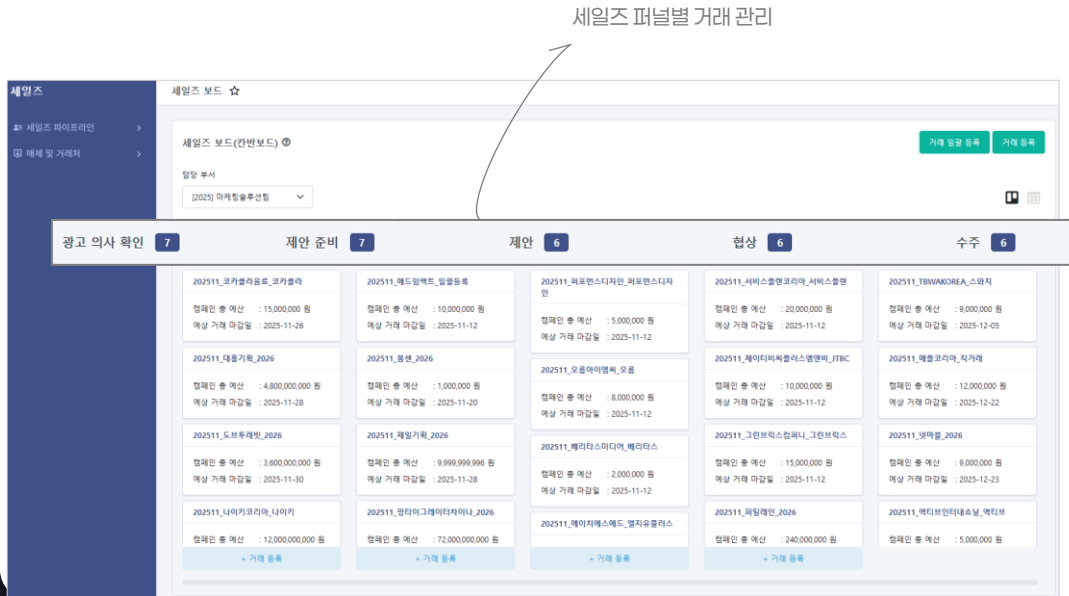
세일즈 퍼널별 거래 관리

세일즈

세일즈 파이프라인 >

매체 및 거래처 >

세일즈 보드 ☆

세일즈 보드(칸반보드) ?

거래 일괄 등록 거래 등록

담당 부서

[2025] 마케팅솔루션팀

광고 의사 확인 7

제안 준비 7

제안 6

협상 6

수주 6

202511_코카콜라음료_코카콜라
캠페인 총 예산 : 15,000,000 원
예상 거래 마감일 : 2025-11-26

202511_대홍기획_2026
캠페인 총 예산 : 4,800,000,000 원
예상 거래 마감일 : 2025-11-28

202511_도브투래빗_2026
캠페인 총 예산 : 3,600,000,000 원
예상 거래 마감일 : 2025-11-30

202511_나이키코리아_나이키
캠페인 총 예산 : 12,000,000,000 원

+ 거래 등록

202511_메드임팩트_일괄등록
캠페인 총 예산 : 10,000,000 원
예상 거래 마감일 : 2025-11-12

202511_올샵_2026
캠페인 총 예산 : 1,000,000 원
예상 거래 마감일 : 2025-11-20

202511_제일기획_2026
캠페인 총 예산 : 9,999,999,996 원
예상 거래 마감일 : 2025-11-28

202511_링타이그레이터자이나_2026
캠페인 총 예산 : 72,000,000,000 원

+ 거래 등록

202511_퍼포먼스디자인_퍼포먼스디자인
캠페인 총 예산 : 5,000,000 원
예상 거래 마감일 : 2025-11-12

202511_오름마이엠씨_오름
캠페인 총 예산 : 8,000,000 원
예상 거래 마감일 : 2025-11-12

202511_빼리타스미디어_빼리타스
캠페인 총 예산 : 2,000,000 원
예상 거래 마감일 : 2025-11-12

202511_에이치에스애드_엠지유플러스

+ 거래 등록

202511_서비스플랜코리아_서비스플랜
캠페인 총 예산 : 20,000,000 원
예상 거래 마감일 : 2025-11-12

202511_제이티비씨플러스엠엔비_JTBC
캠페인 총 예산 : 10,000,000 원
예상 거래 마감일 : 2025-11-12

202511_그린브릭스컴퍼니_그린브릭스
캠페인 총 예산 : 15,000,000 원
예상 거래 마감일 : 2025-11-12

202511_퍼릴레인_2026
캠페인 총 예산 : 240,000,000 원

+ 거래 등록

202511_TBWAKOREA_스와치
캠페인 총 예산 : 9,000,000 원
예상 거래 마감일 : 2025-12-05

202511_애플코리아_직거래
캠페인 총 예산 : 12,000,000 원
예상 거래 마감일 : 2025-12-22

202511_넷마블_2026
캠페인 총 예산 : 9,000,000 원
예상 거래 마감일 : 2025-12-23

202511_엑티브인터내셔날_엑티브
캠페인 총 예산 : 5,000,000 원